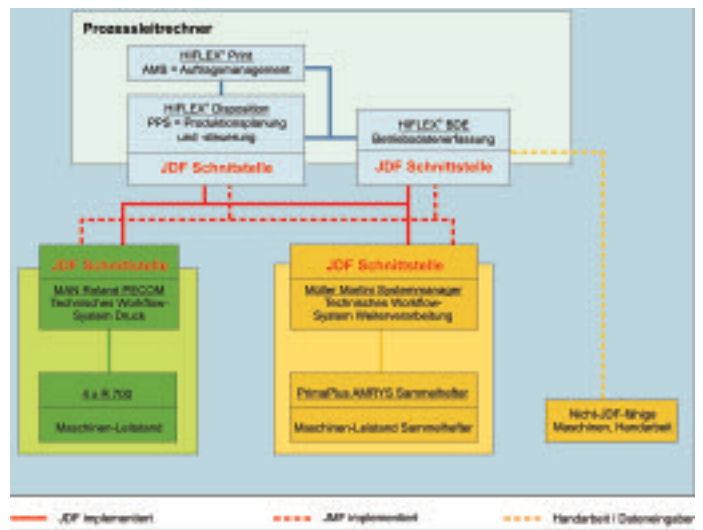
Prozessleitrechner

HIFLEX® Print
AMS = Auftragsmanagement

HIFLEX® Disposition
PPS = Produktionsplanung und -steuerung

JDF Schnittstelle

HIFLEX® BDE
Betriebsdatenerfassung

JDF Schnittstelle

JDF Schnittstelle

MAN Roland PECOM
Technisches Workflow-System Druck

4 x R 700

Maschinen-Leitstand

JDF Schnittstelle

Müller Martini Systemmanager
Technisches Workflow-System Weiterverarbeitung

PrimaPlus AMRYS Sammelhefter

Maschinen-Leitstand Sammelhefter

Nicht-JDF-fähige Maschinen, Handarbeit

JDF implementiert

JMF implementiert

Handarbeit / Dateneingabe